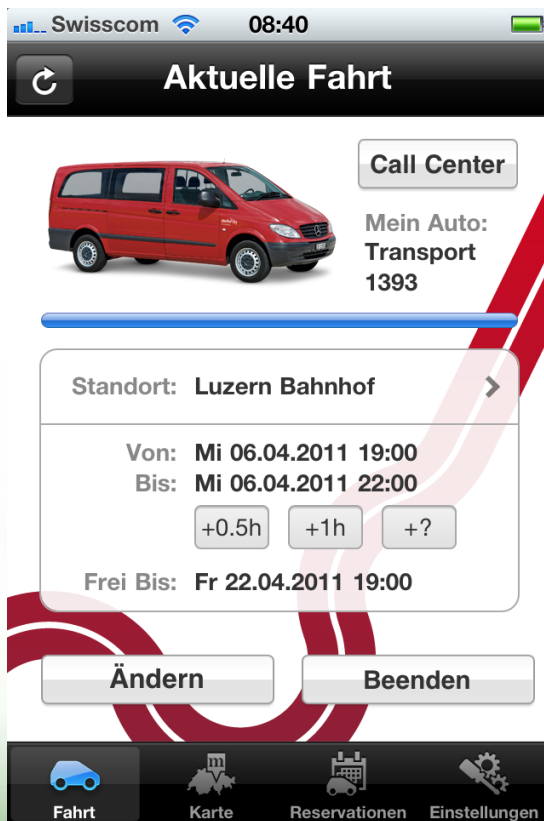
Swisscom 08:40

Aktuelle Fahrt

Call Center

Mein Auto:
Transport
1393

Standort: Luzern Bahnhof

Von: Mi 06.04.2011 19:00
Bis: Mi 06.04.2011 22:00

+0.5h +1h +?

Frei Bis: Fr 22.04.2011 19:00

Ändern

Beenden

Fahrt Karte Reservationen Einstellungen